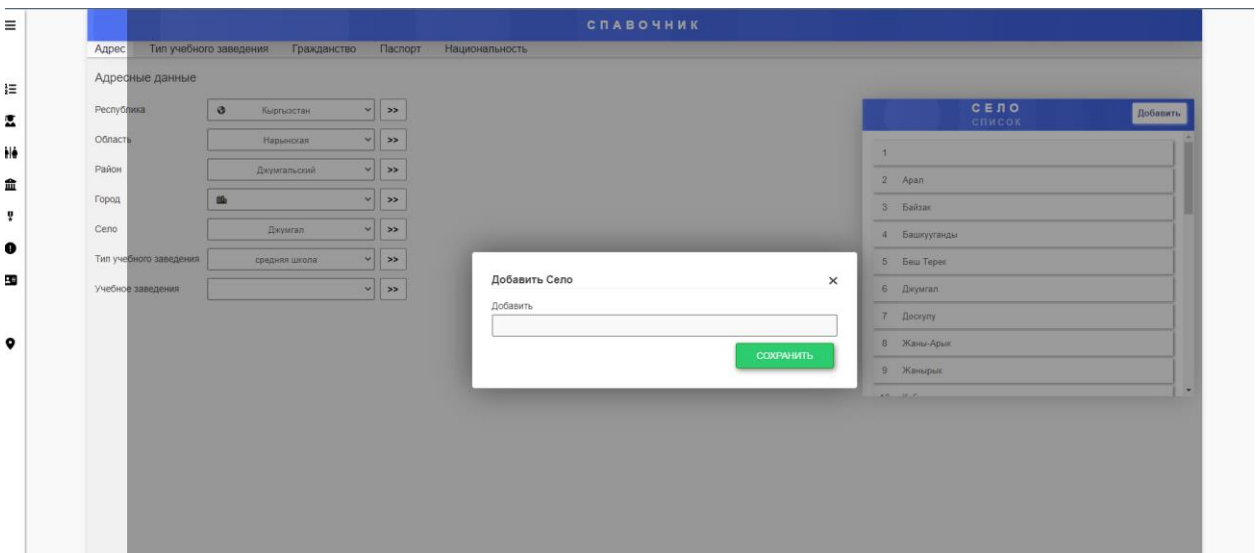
СПАВОЧНИК

Адрес Тип учебного заведения Гражданство Паспорт Национальность

Адресные данные

Республика Кыргызстан >>
Область Нарынская >>
Район Джумгальский >>
Город >>
Село Джумгал >>
Тип учебного заведения средняя школа >>
Учебное заведения >>

СЕЛО
СПИСОК
Добавить

1
2 Арал
3 Байзак
4 Башкуугайды
5 Беш Терек
6 Джумгал
7 Доскулу
8 Жаны-Арык
9 Жанырык
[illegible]

Добавить Село ×
Добавить
СОХРАНИТЬ